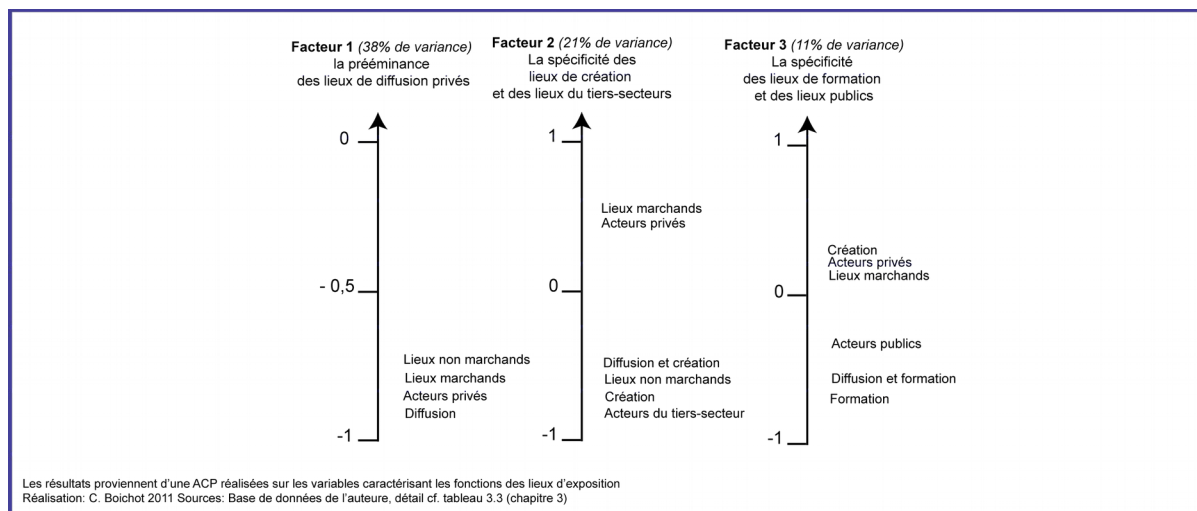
**Facteur 1** *(38% de variance)*
la prééminance
des lieux de diffusion privés

0

- 0,5

Lieux non marchands
Lieux marchands
Acteurs privés
Diffusion

-1

**Facteur 2** *(21% de variance)*
La spécificité des
lieux de création
et des lieux du tiers-secteurs

1

Lieux marchands
Acteurs privés

0

Diffusion et création
Lieux non marchands
Création
Acteurs du tiers-secteur

-1

**Facteur 3** *(11% de variance)*
La spécificité
des lieux de formation
et des lieux publics

1

Création
Acteurs privés
Lieux marchands

0

Acteurs publics

Diffusion et formation
Formation

-1

Les résultats proviennent d'une ACP réalisées sur les variables caractérisant les fonctions des lieux d'exposition
Réalisation: C. Boichot 2011 Sources: Base de données de l'auteure, détail cf. tableau 3.3 (chapitre 3)